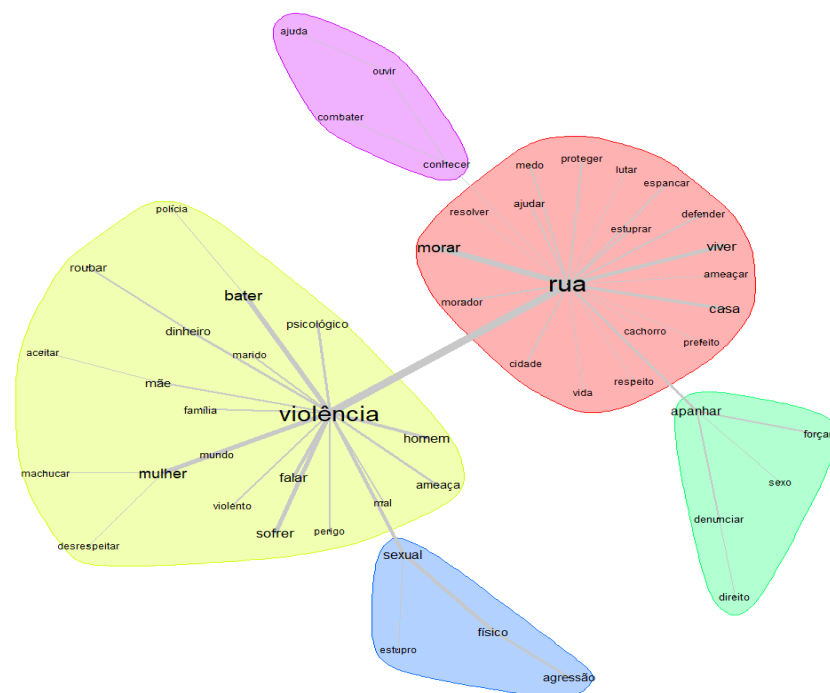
ajuda
ouvir
combater
conhecer

medo
proteger
lutar
espancar
resolver
ajudar
estuprar
defender
morar
viver
ameaçar
rua
morador
casa
cachorro
prefeito
cidade
respeito
vida

polícia
roubar
bater
psicológico
dinheiro
marido
aceitar
mãe
família
violência
homem
mundo
machucar
mulher
falar
ameaça
violento
mal
sofrer
perigo
desrespeitar

apanhar
força
sexo
denunciar
direito

sexual
físico
estupro
agressão